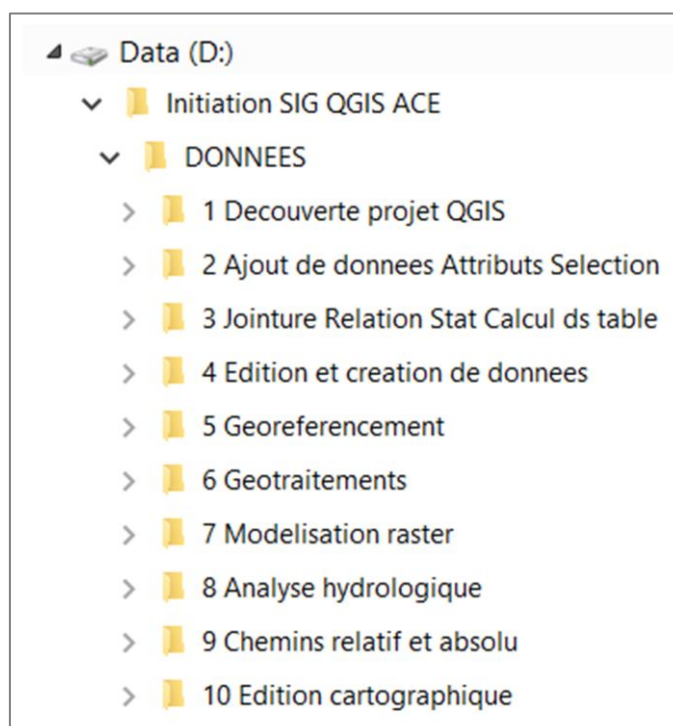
Data (D:)
Initiation SIG QGIS ACE
DONNEES
1 Decouverte projet QGIS
2 Ajout de donnees Attributs Selection
3 Jointure Relation Stat Calcul ds table
4 Edition et creation de donnees
5 Georeferencement
6 Geotraitements
7 Modelisation raster
8 Analyse hydrologique
9 Chemins relatif et absolu
10 Edition cartographique